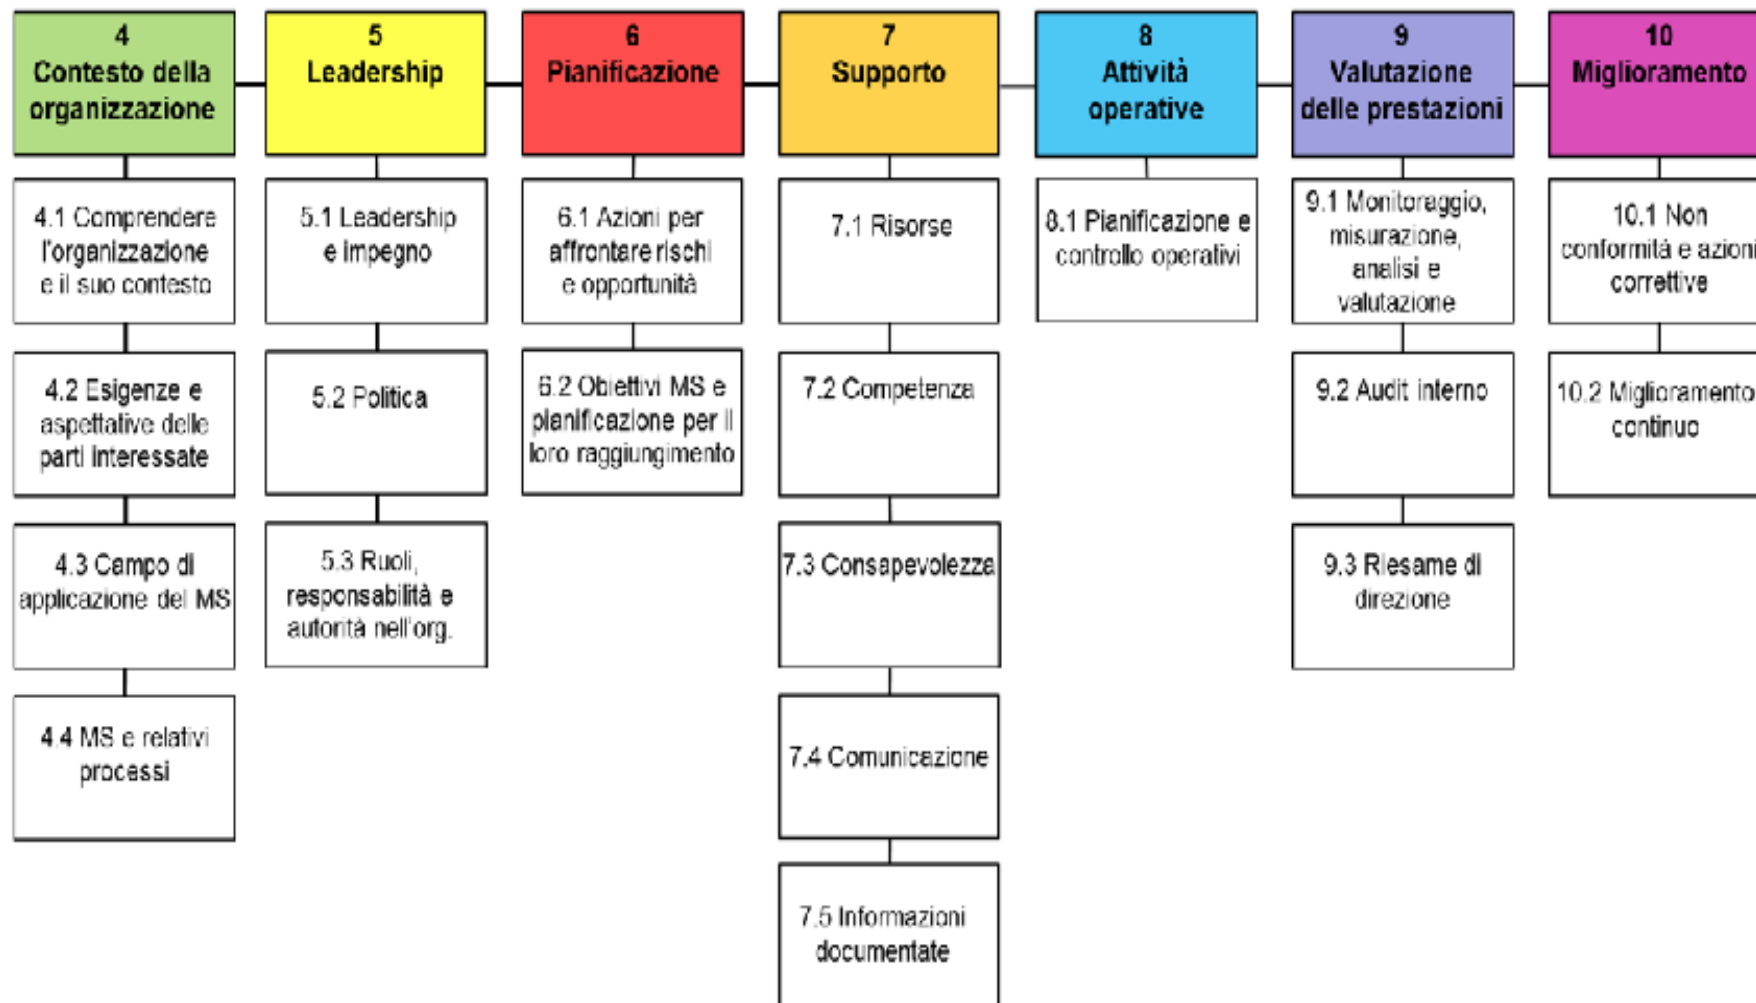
4
Contesto della organizzazione

4.1 Comprendere l'organizzazione e il suo contesto

4.2 Esigenze e aspettative delle parti interessate

4.3 Campo di applicazione del MS

4.4 MS e relativi processi

5
Leadership

5.1 Leadership e impegno

5.2 Politica

5.3 Ruoli, responsabilità e autorità nell'org.

6
Pianificazione

6.1 Azioni per affrontare rischi e opportunità

6.2 Obiettivi MS e pianificazione per il loro raggiungimento

7
Supporto

7.1 Risorse

7.2 Competenza

7.3 Consapevolezza

7.4 Comunicazione

7.5 Informazioni documentate

8
Attività operative

8.1 Pianificazione e controllo operativi

9
Valutazione delle prestazioni

9.1 Monitoraggio, misurazione, analisi e valutazione

9.2 Audit interno

9.3 Riesame di direzione

10
Miglioramento

10.1 Non conformità e azioni correttive

10.2 Miglioramento continuo